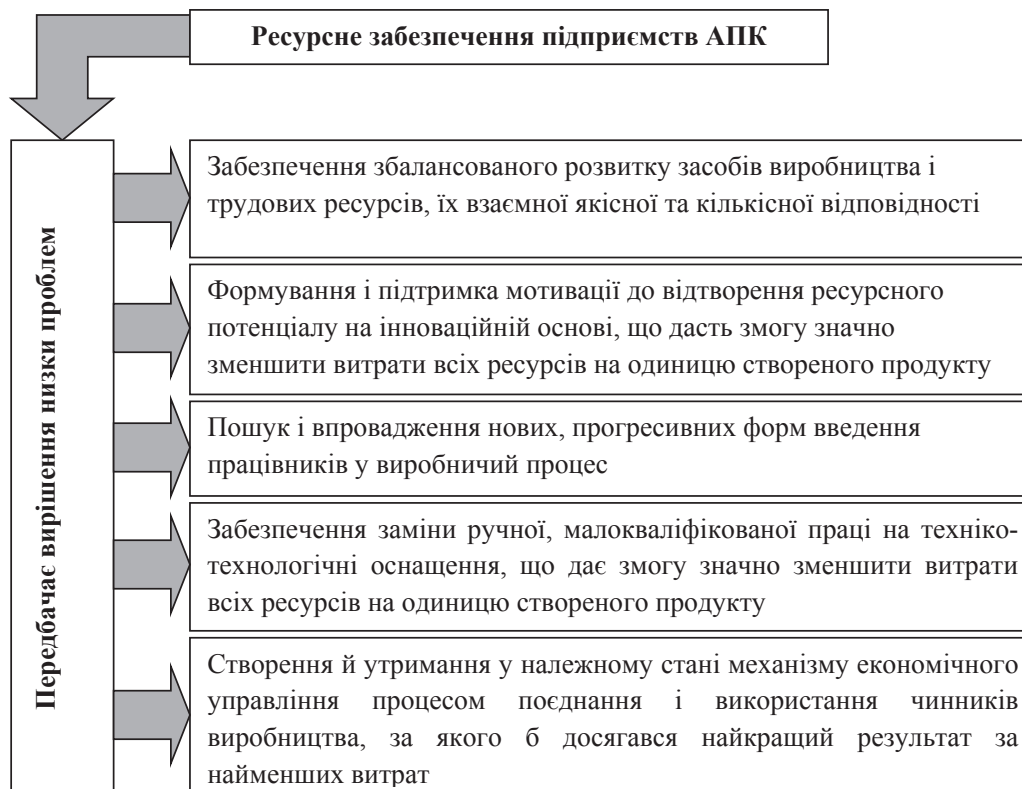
Ресурсне забезпечення підприємств АПК

Передбачає вирішення низки проблем

Забезпечення збалансованого розвитку засобів виробництва і трудових ресурсів, їх взаємної якісної та кількісної відповідності

Формування і підтримка мотивації до відтворення ресурсного потенціалу на інноваційній основі, що дасть змогу значно зменшити витрати всіх ресурсів на одиницю створеного продукту

Пошук і впровадження нових, прогресивних форм введення працівників у виробничий процес

Забезпечення заміни ручної, малокваліфікованої праці на техніко-технологічні оснащення, що дає змогу значно зменшити витрати всіх ресурсів на одиницю створеного продукту

Створення й утримання у належному стані механізму економічного управління процесом поєднання і використання чинників виробництва, за якого б досягався найкращий результат за найменших витрат